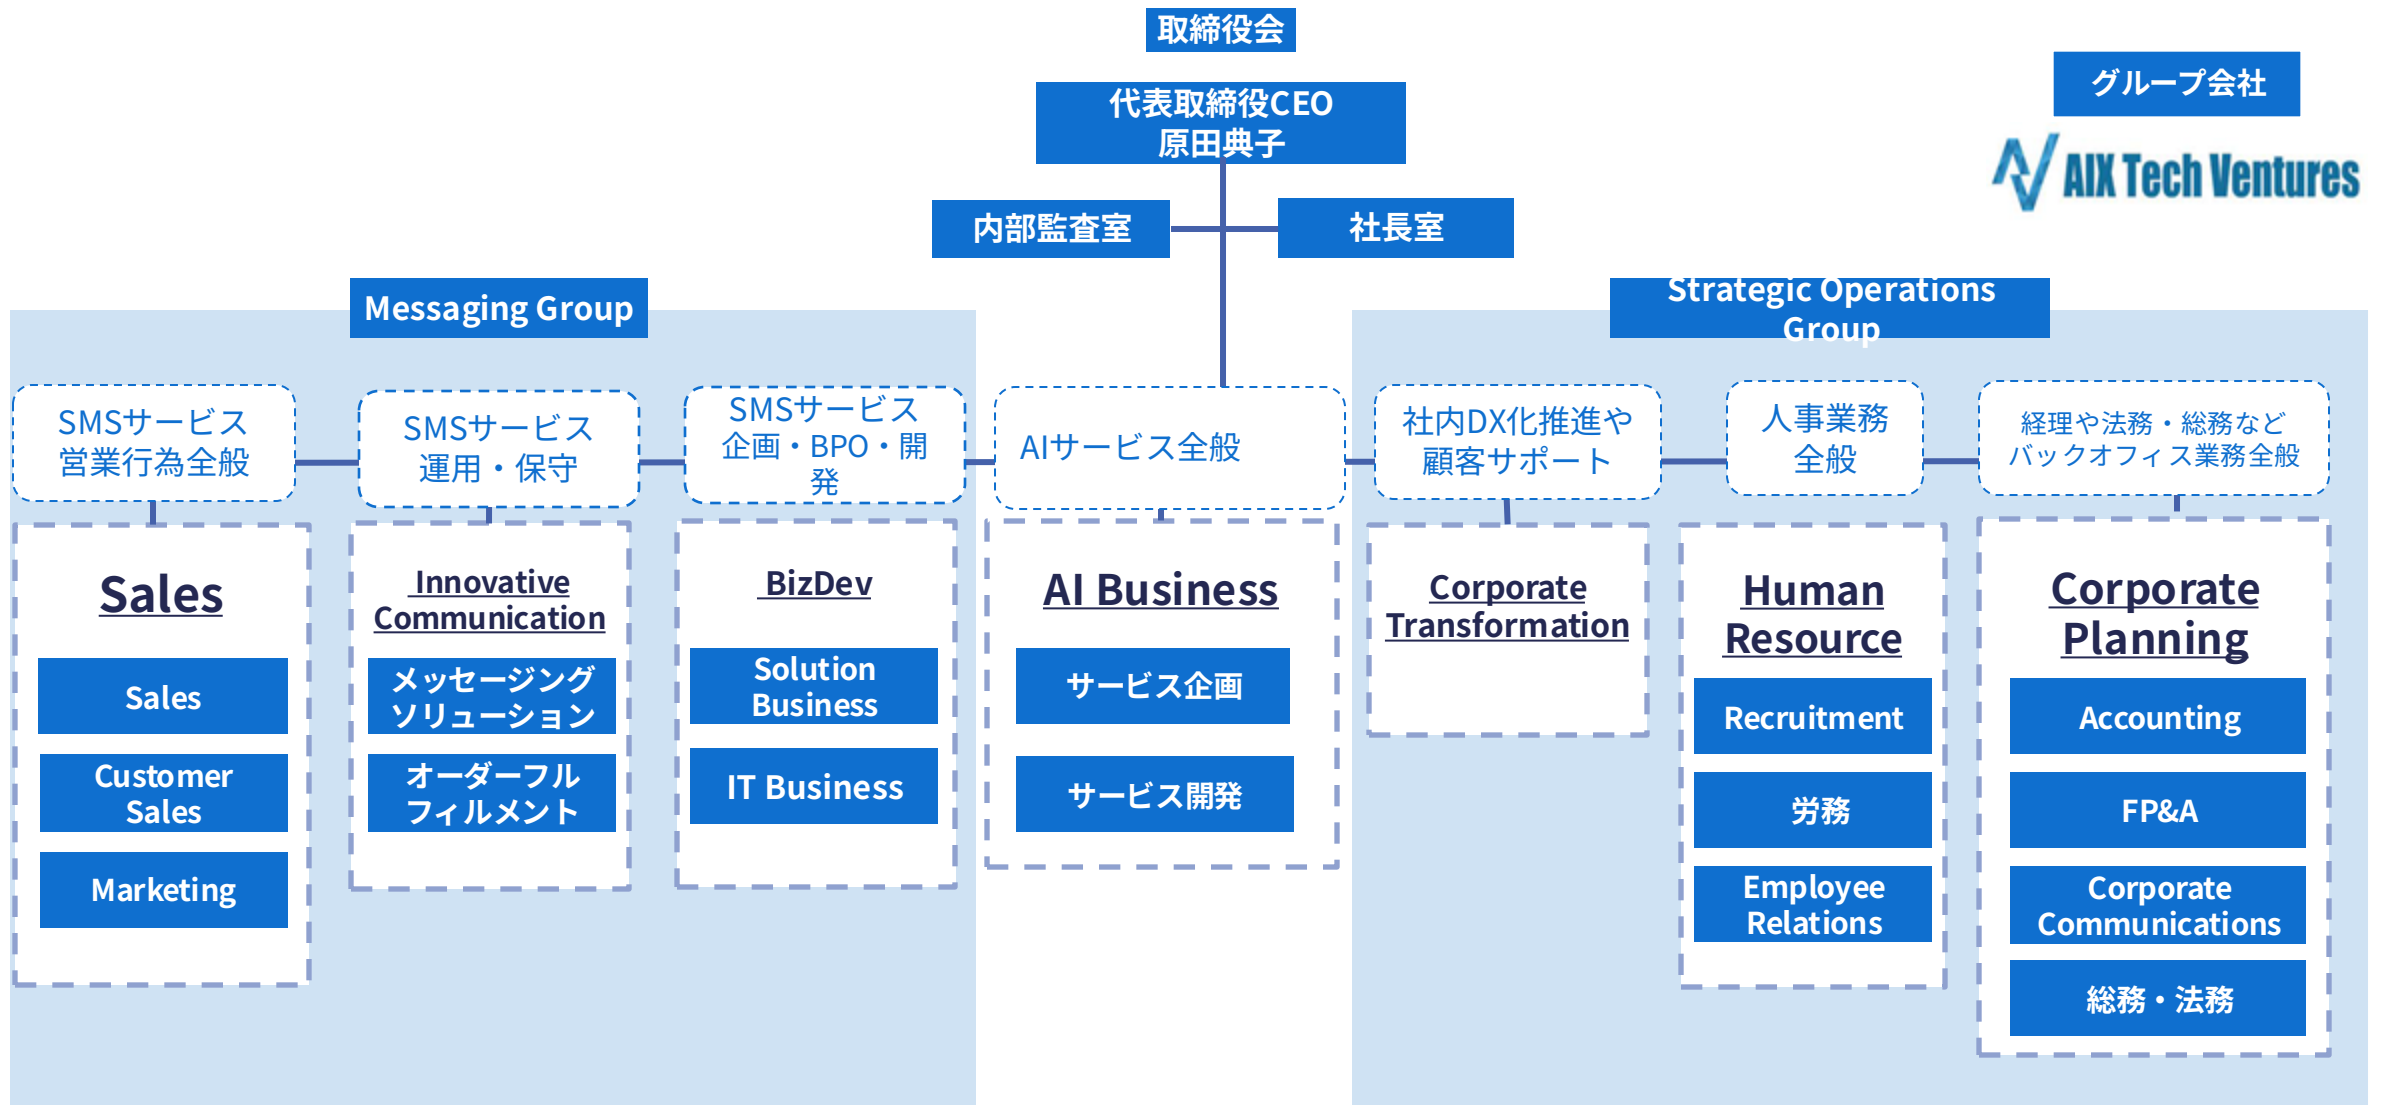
取締役会

代表取締役CEO
原田典子

グループ会社

AIX Tech Ventures

内部監査室

社長室

Messaging Group

Strategic Operations Group

SMSサービス
営業行為全般

SMSサービス
運用・保守

SMSサービス
企画・BPO・開発

AIサービス全般

社内DX化推進や
顧客サポート

人事業務
全般

経理や法務・総務など
バックオフィス業務全般

Sales

Sales

Customer Sales

Marketing

Innovative Communication

メッセージング
ソリューション

オーダーフル
フィルメント

BizDev

Solution Business

IT Business

AI Business

サービス企画

サービス開発

Corporate Transformation

Human Resource

Recruitment

労務

Employee Relations

Corporate Planning

Accounting

FP&A

Corporate Communications

総務・法務